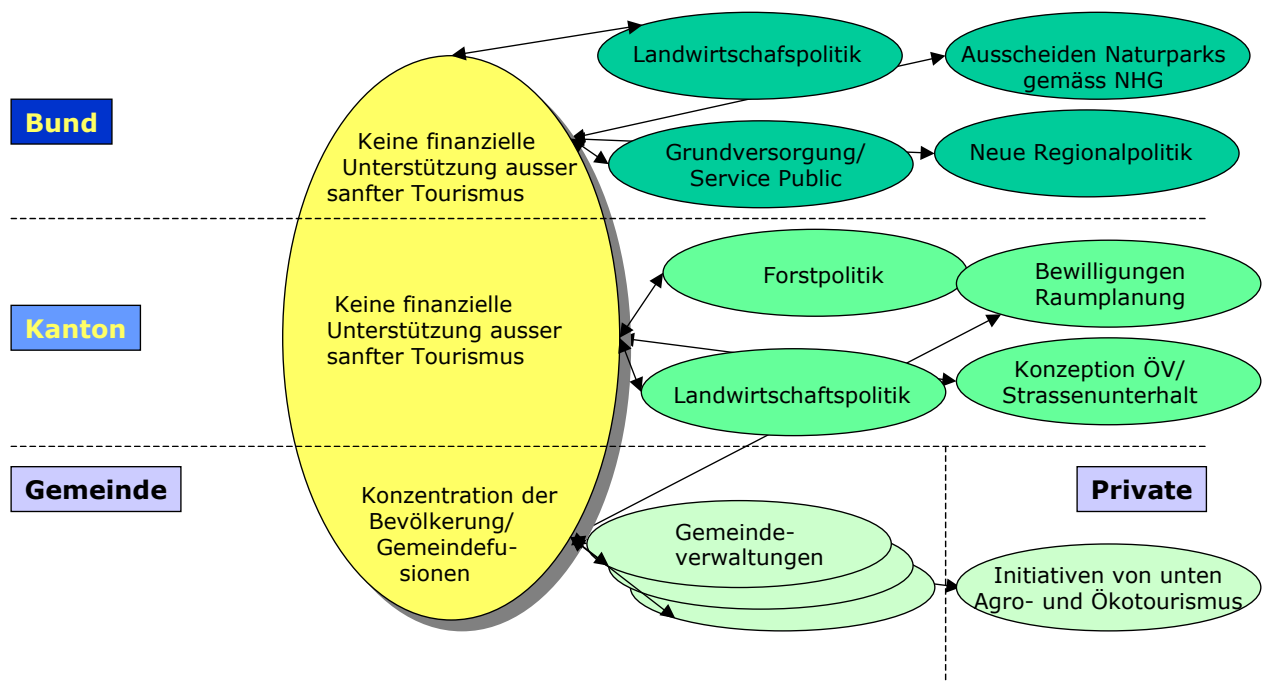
Bund

Keine finanzielle Unterstützung ausser sanfter Tourismus

Landwirtschafspolitik

Ausscheiden Naturparks gemäss NHG

Grundversorgung/ Service Public

Neue Regionalpolitik

Kanton

Keine finanzielle Unterstützung ausser sanfter Tourismus

Forstpolitik

Bewilligungen Raumplanung

Landwirtschaftspolitik

Konzeption ÖV/ Strassenunterhalt

Gemeinde

Konzentration der Bevölkerung/ Gemeindefusionen

Gemeindeverwaltungen

Private

Initiativen von unten Agro- und Ökotourismus